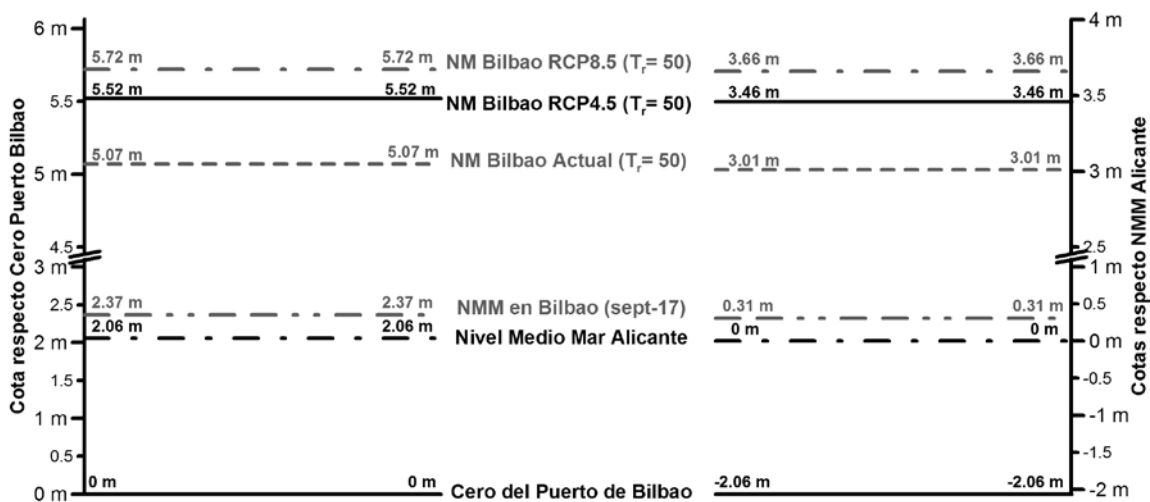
Cota respecto Cero Puerto Bilbao

6 m
5.5
5 m
4.5
3 m
2.5
2 m
1.5
1 m
0.5
0 m

5.72 m 5.72 m NM Bilbao RCP8.5 ($T_r$= 50) 3.66 m 3.66 m

5.52 m 5.52 m NM Bilbao RCP4.5 ($T_r$= 50) 3.46 m 3.46 m

5.07 m 5.07 m NM Bilbao Actual ($T_r$= 50) 3.01 m 3.01 m

2.37 m 2.37 m NMM en Bilbao (sept-17) 0.31 m 0.31 m

2.06 m 2.06 m Nivel Medio Mar Alicante 0 m 0 m

0 m 0 m Cero del Puerto de Bilbao -2.06 m -2.06 m

Cotas respecto NMM Alicante

4 m
3.5
3 m
2.5
1 m
0.5
0 m
-0.5
-1 m
-1.5
-2 m